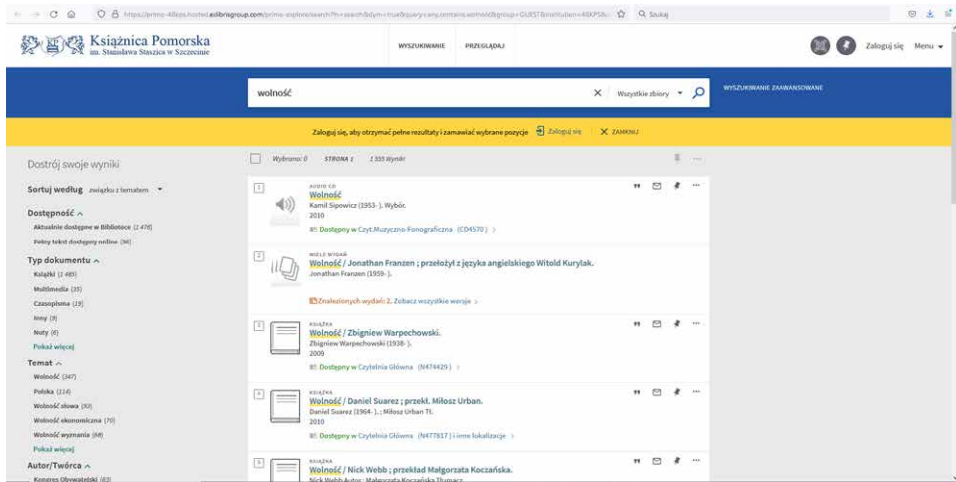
https://primo-48eps.hosted.exlibrisgroup.com/primo-explore/search?
Q Szukaj

Książnica Pomorska
im. Stanisława Staszica w Szczecinie

WYSZUKIWANIE PRZEGLĄDAJ

Zaloguj się Menu

wolność
Wszystkie zbiory
WYSZUKIWANIE ZAAWANSOWANE

Zaloguj się, aby otrzymać pełne rezultaty i zamawiać wybrane pozycje Zaloguj się ZAMKNIJ

Dostrój swoje wyniki

Sortuj według związku z tematem

Dostępność
Aktualnie dostępne w Bibliotece (2 478)
Pełny tekst dostępny online (96)

Typ dokumentu
Książki (1 485)
Multimedia (35)
Czasopisma (19)
Inny (9)
Nuty (6)
Pokaż więcej

Temat
Wolność (347)
Polska (114)
Wolność słowa (93)
Wolność ekonomiczna (70)
Wolność wyznania (68)
Pokaż więcej

Autor/Twórca
Kongres Obywatelski (43)

Wybrano: 0 STRONA 1 2 555 Wyniki

1
AUDIO CD
Wolność
Kamil Sipowicz (1953- ). Wybór.
2010
Dostępny w Czyt.Muzyczno-Fonograficzna (CD4570)

2
WIELE WYDAŃ
Wolność / Jonathan Franzen ; przełożył z języka angielskiego Witold Kurylak.
Jonathan Franzen (1959- ).
Znalezionych wydań: 2. Zobacz wszystkie wersje

3
KSIĄŻKA
Wolność / Zbigniew Warpechowski.
Zbigniew Warpechowski (1938- ).
2009
Dostępny w Czytelnia Główna (N474429)

4
KSIĄŻKA
Wolność / Daniel Suarez ; przekł. Miłosz Urban.
Daniel Suarez (1964- ).; Miłosz Urban Tł.
2010
Dostępny w Czytelnia Główna (N477817) i inne lokalizacje

5
KSIĄŻKA
Wolność / Nick Webb ; przekład Małgorzata Koczańska.
Nick Webb Autor; Małgorzata Koczańska Tłumacz.